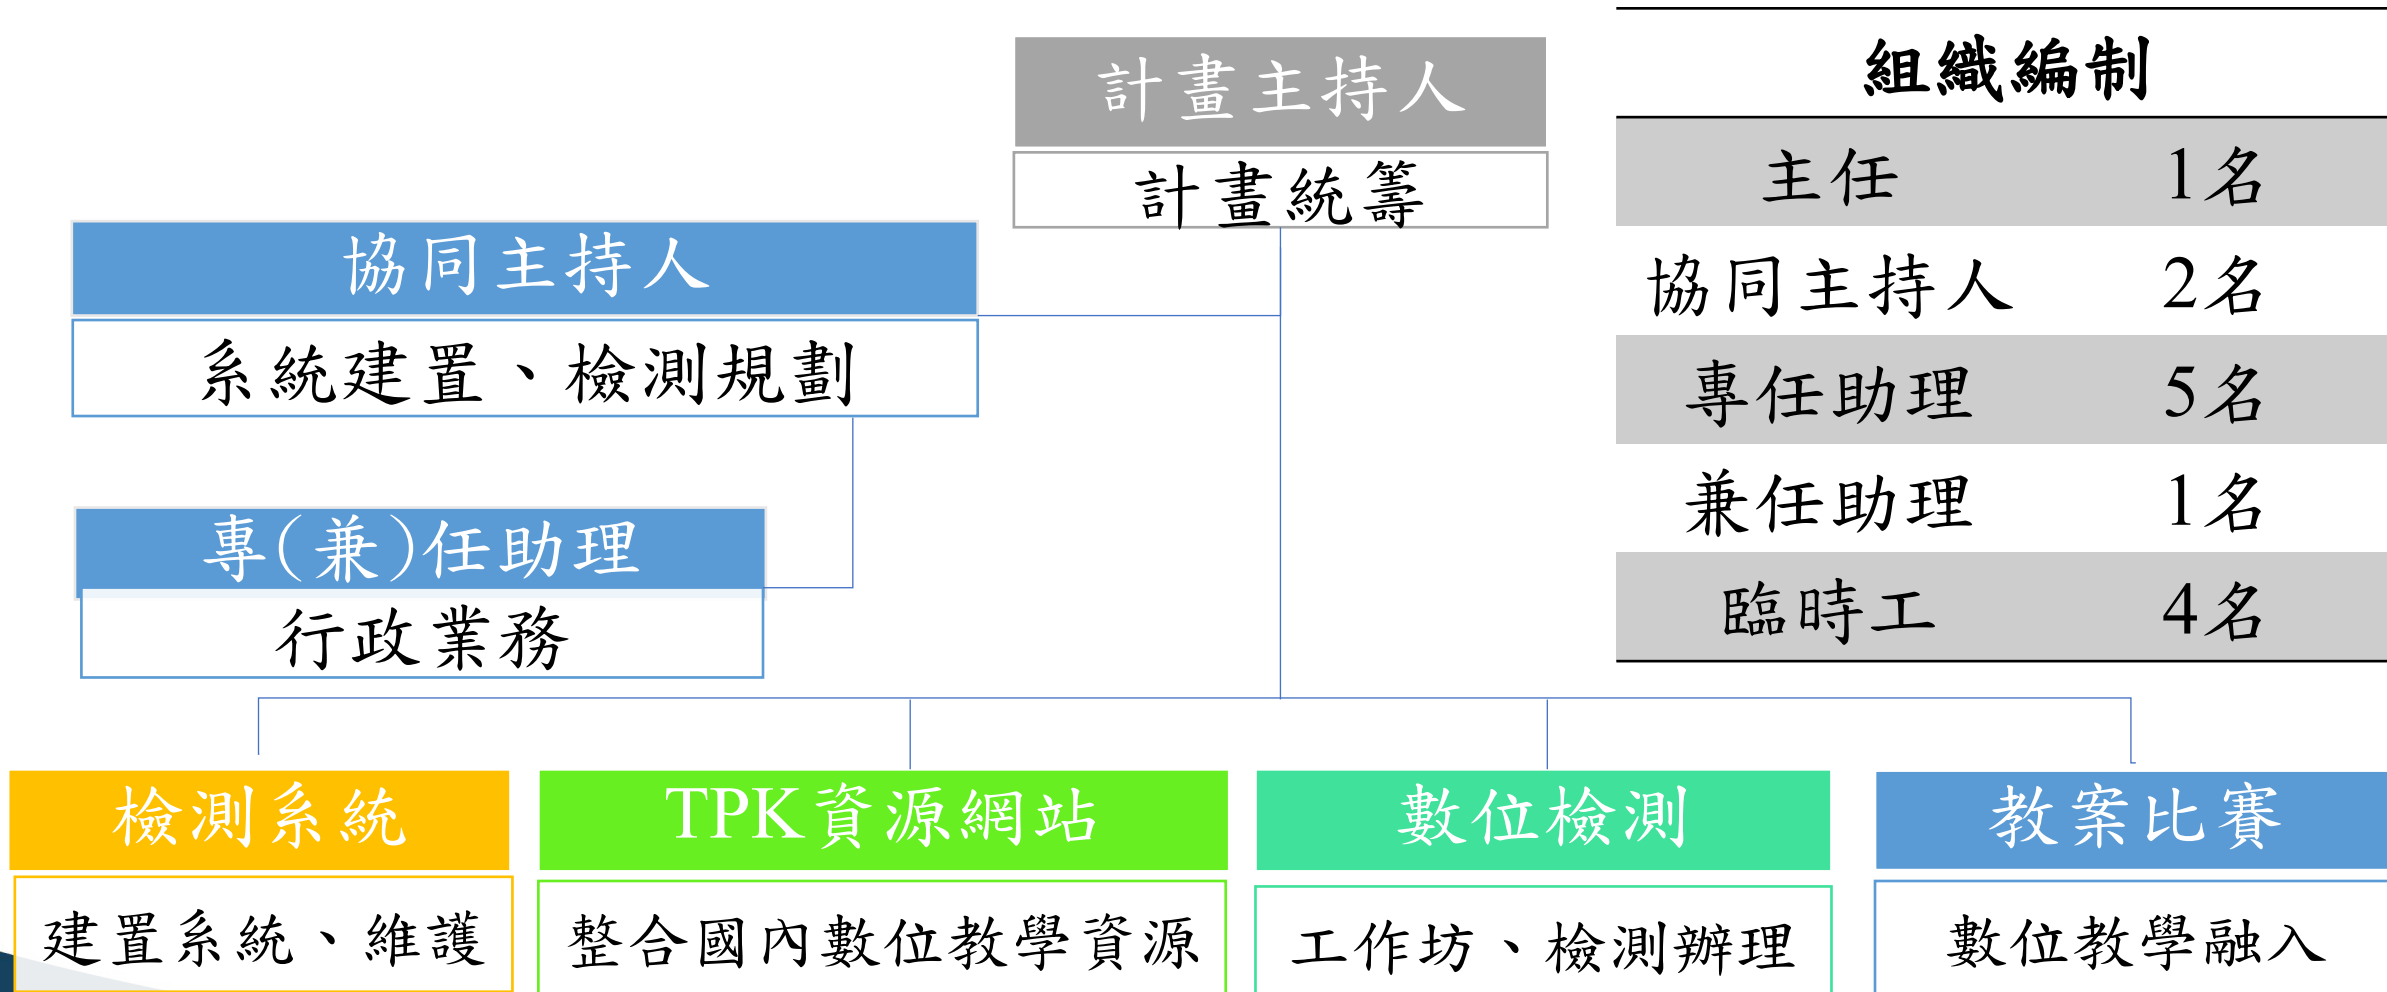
計畫主持人
計畫統籌

組織編制

| 主任 | 1名 |
|---|---|
| 協同主持人 | 2名 |
| 專任助理 | 5名 |
| 兼任助理 | 1名 |
| 臨時工 | 4名 |

協同主持人
系統建置、檢測規劃

專(兼)任助理
行政業務

檢測系統
建置系統、維護

TPK資源網站
整合國內數位教學資源

數位檢測
工作坊、檢測辦理

教案比賽
數位教學融入